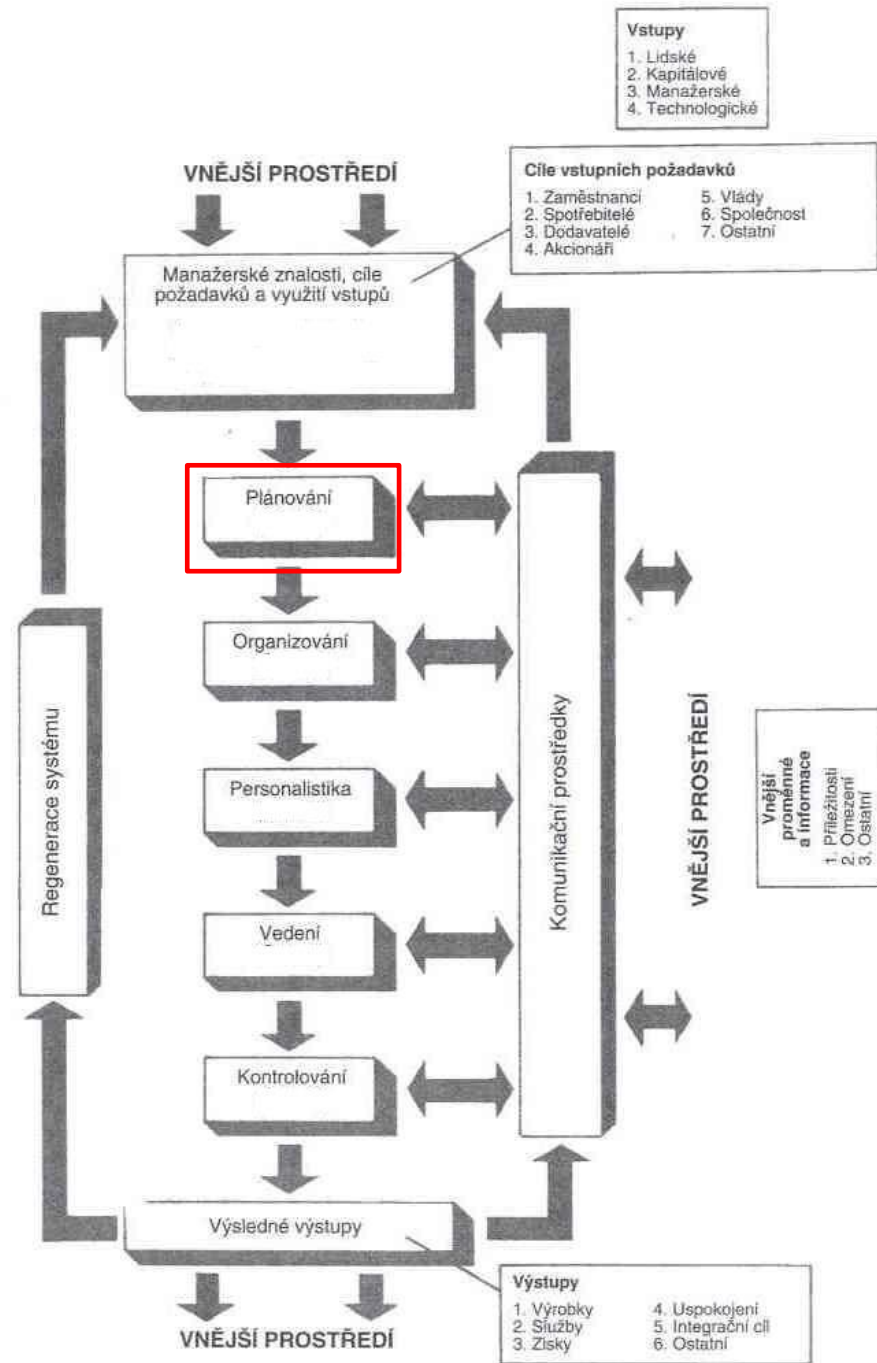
Vstupy
1. Lidské
2. Kapitálové
3. Manažerské
4. Technologické

VNĚJŠÍ PROSTŘEDÍ

Cíle vstupních požadavků
1. Zaměstnanci
2. Spotřebitelé
3. Dodavatelé
4. Akcionáři
5. Vlády
6. Společnost
7. Ostatní

Manažerské znalosti, cíle požadavků a využití vstupů

Plánování

Organizování

Personalistika

Vedení

Kontrolování

Regenerace systému

Komunikační prostředky

VNĚJŠÍ PROSTŘEDÍ

Vnější proměnné a informace
1. Příležitosti
2. Omezení
3. Ostatní

Výsledné výstupy

Výstupy
1. Výrobky
2. Služby
3. Zisky
4. Uspokojení
5. Integrační cíl
6. Ostatní

VNĚJŠÍ PROSTŘEDÍ